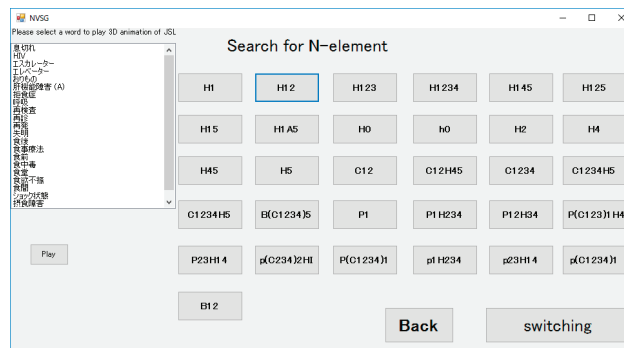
NVSG

Please select a word to play 3D animation of JSL

息切れ
HIV
エスカレーター
エレベーター
お行儀
肝機能障害 (A)
拒食症
呼吸
再検査
再診
再発
失明
食後
食事療法
食前
食中毒
食堂
食欲不振
食間
ショック状態
摂食障害

Play

Search for N-element

| H1 | H12 | H123 | H1234 | H145 | H125 |
|---|---|---|---|---|---|
| H15 | H1A5 | H0 | h0 | H2 | H4 |
| H45 | H5 | C12 | C12H45 | C1234 | C1234H5 |
| C1234H5 | B(C1234)5 | P1 | P1H234 | P12H34 | P(C123)1H4 |
| P23H14 | p(C234)2HI | P(C1234)1 | p1H234 | p23H14 | p(C1234)1 |
| B12 | | | | | |

Back

switching